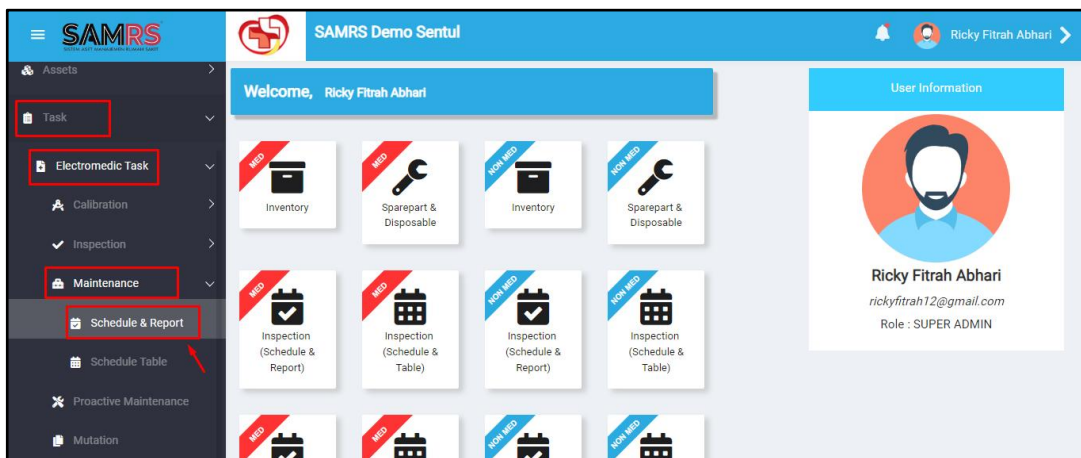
SAMRS
SISTEM ASET MANAJEMEN RUMAH SAKIT

SAMRS Demo Sentul

Ricky Fitrah Abhari

Assets
Task
Electromedic Task
Calibration
Inspection
Maintenance
Schedule & Report
Schedule Table
Proactive Maintenance
Mutation

Welcome, Ricky Fitrah Abhari

MED
Inventory

MED
Sparepart & Disposable

NON MED
Inventory

NON MED
Sparepart & Disposable

MED
Inspection (Schedule & Report)

MED
Inspection (Schedule & Table)

NON MED
Inspection (Schedule & Report)

NON MED
Inspection (Schedule & Table)

MED

MED

NON MED

NON MED

User Information

Ricky Fitrah Abhari
rickyfitrah12@gmail.com
Role : SUPER ADMIN